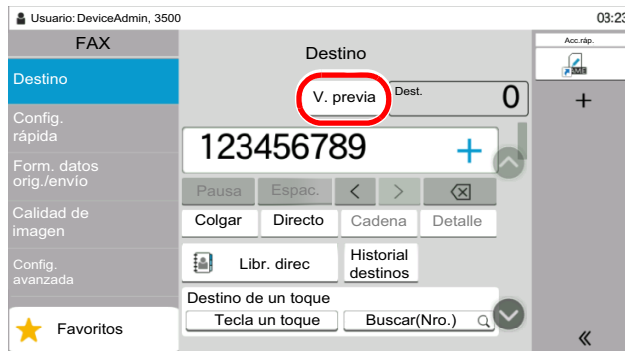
Usuario: DeviceAdmin, 3500

03:23

FAX

Destino

Config. rápida

Form. datos orig./envío

Calidad de imagen

Config. avanzada

Favoritos

Destino

V. previa

Dest.

0

123456789

+

Pausa

Espac.

<

>

Colgar

Directo

Cadena

Detalle

Libr. direc

Historial destinos

Destino de un toque

Tecla un toque

Buscar(Nro.)

Acc.ráp.

+

«